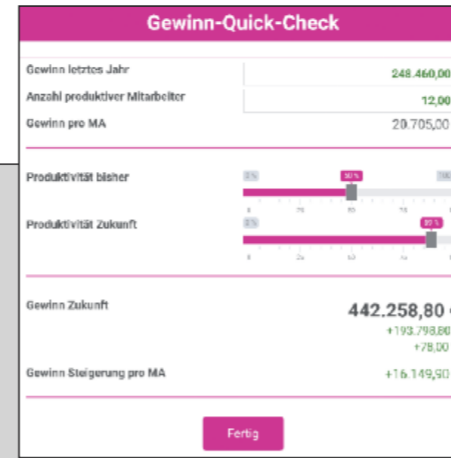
Gewinn-Quick-Check

| | |
|---|---|
| Gewinn letztes Jahr | 248.460,00 |
| Anzahl produktiver Mitarbeiter | 12,00 |
| Gewinn pro MA | 20.705,00 |

Produktivität bisher

0 % 50 % 100

0 25 50 75 10

Produktivität Zukunft

0 % 90 %

0 25 50 75

Gewinn Zukunft 442.258,80

+193.798,80

+78,00

Gewinn Steigerung pro MA +16.149,90

Fertig